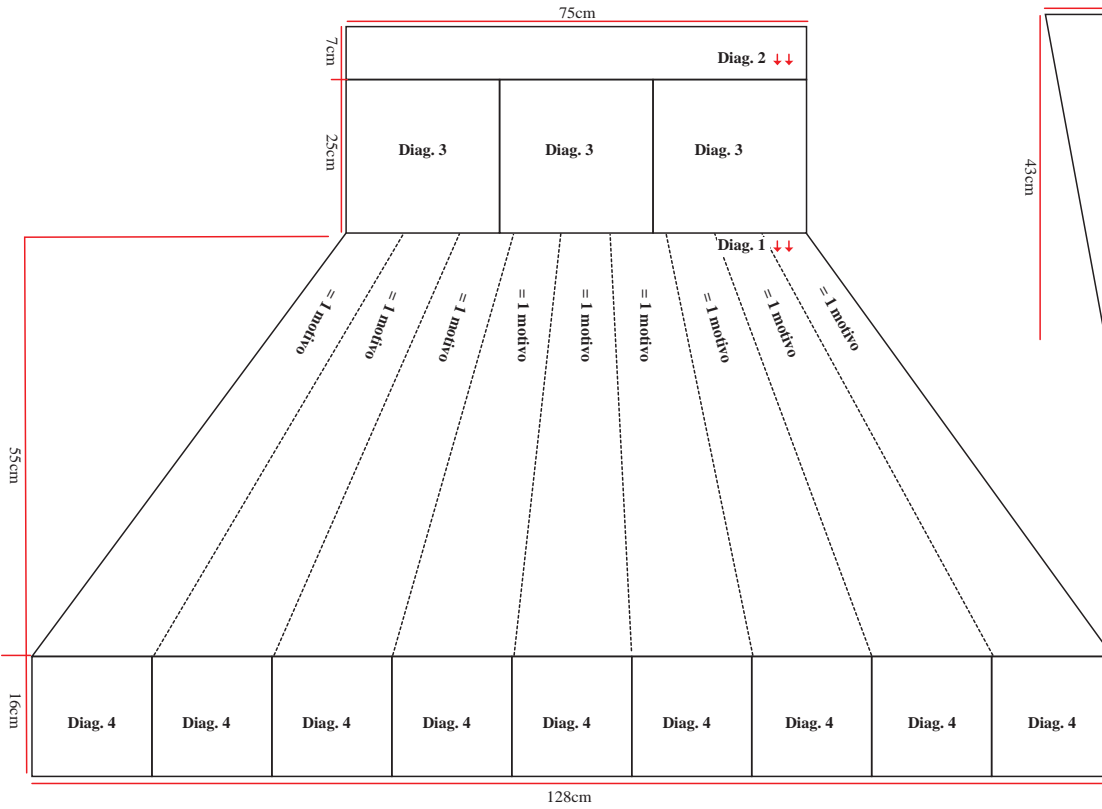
75cm

7cm

Diag. 2 ↓↓

25cm

Diag. 3

Diag. 3

Diag. 3

43cm

Diag. 1 ↓↓

55cm

= 1 motivo

= 1 motivo

= 1 motivo

= 1 motivo

= 1 motivo

= 1 motivo

= 1 motivo

= 1 motivo

= 1 motivo

16cm

Diag. 4

Diag. 4

Diag. 4

Diag. 4

Diag. 4

Diag. 4

Diag. 4

Diag. 4

Diag. 4

128cm